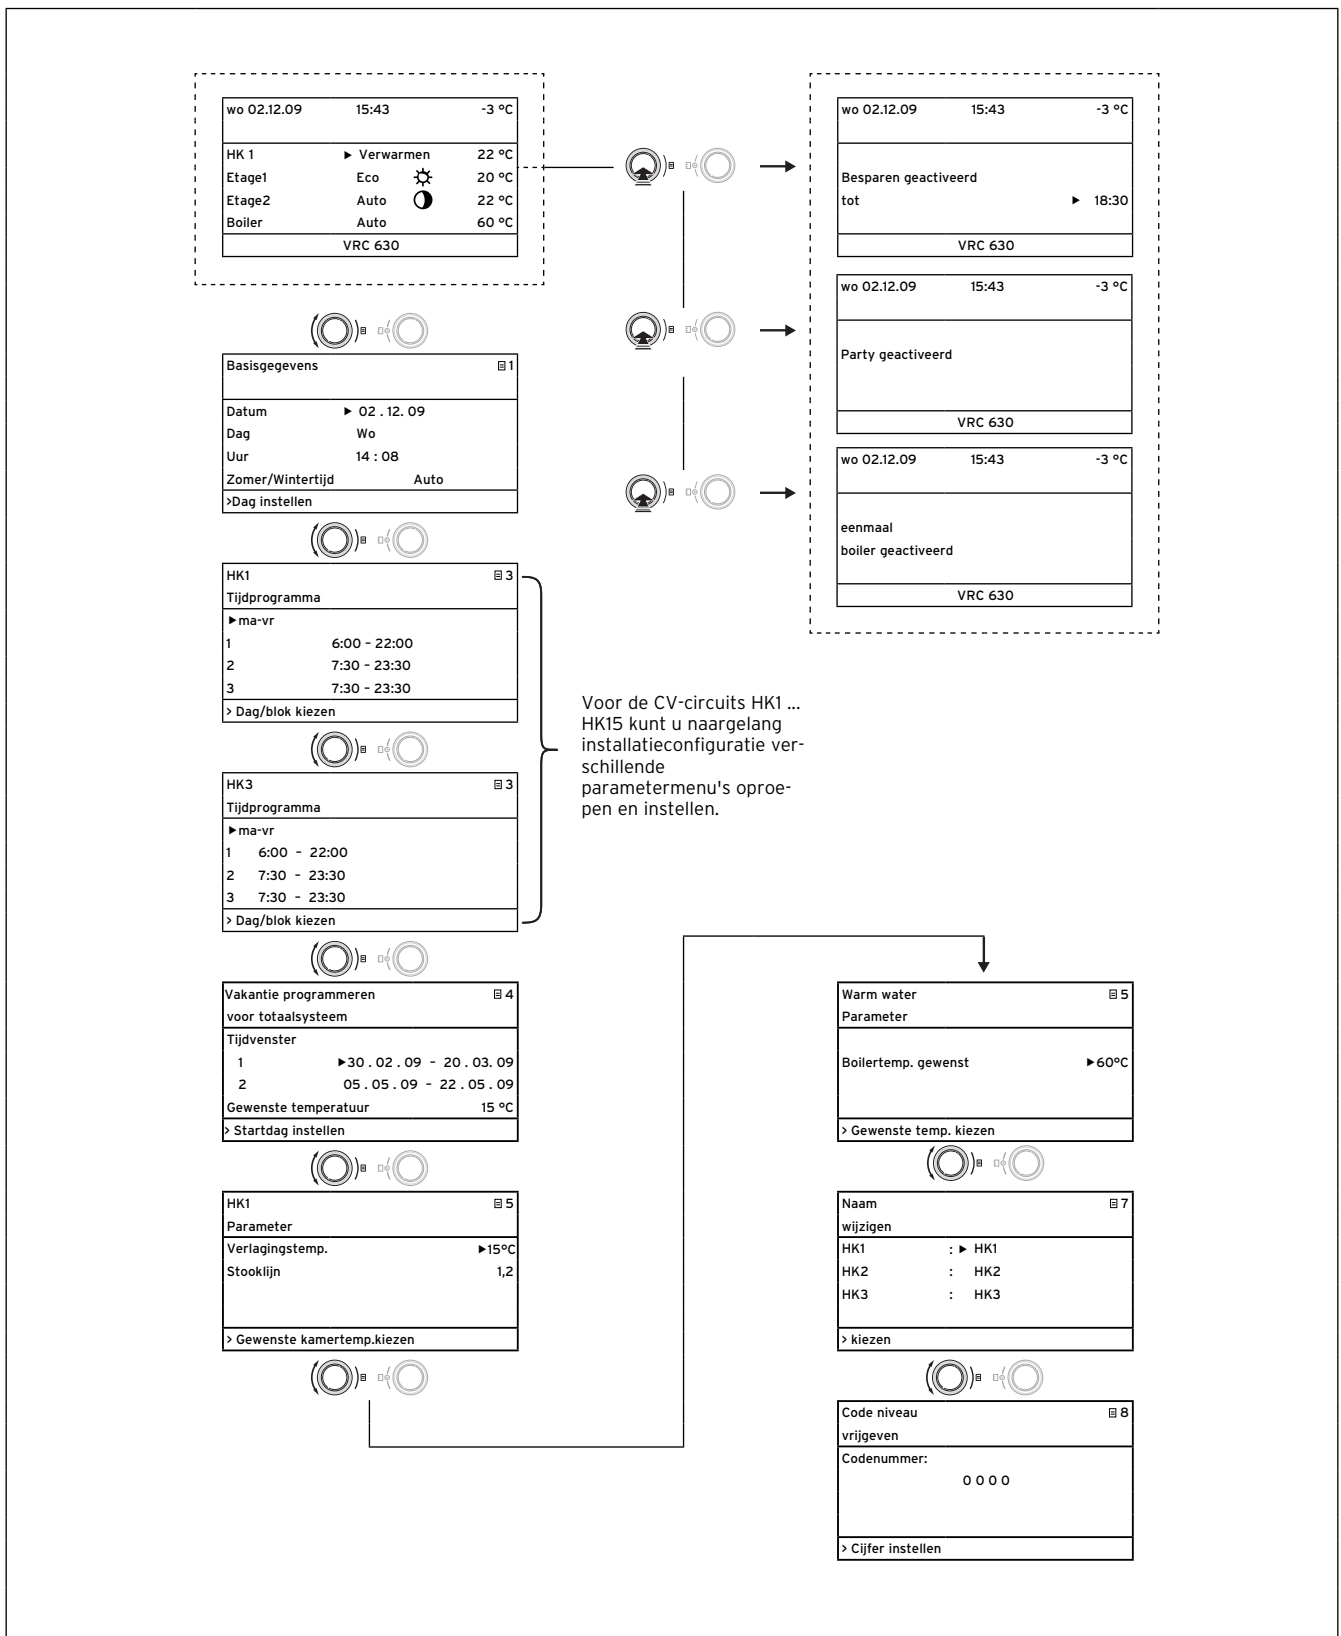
wo 02.12.09 15:43 -3 °C

HK 1 ▶ Verwarmen 22 °C
Etage1 Eco 20 °C
Etage2 Auto 22 °C
Boiler Auto 60 °C

VRC 630

wo 02.12.09 15:43 -3 °C

Besparen geactiveerd
tot ▶ 18:30

VRC 630

wo 02.12.09 15:43 -3 °C

Party geactiveerd

VRC 630

wo 02.12.09 15:43 -3 °C

eenmaal
boiler geactiveerd

VRC 630

Basisgegevens ⊟1

Datum ▶ 02 . 12. 09
Dag Wo
Uur 14 : 08
Zomer/Wintertijd Auto

>Dag instellen

HK1 ⊟3
Tijdprogramma
▶ma-vr
1 6:00 - 22:00
2 7:30 - 23:30
3 7:30 - 23:30
> Dag/blok kiezen

Voor de CV-circuits HK1 ... HK15 kunt u naargelang installatieconfiguratie verschillende parametermenu's oproepen en instellen.

HK3 ⊟3
Tijdprogramma
▶ma-vr
1 6:00 - 22:00
2 7:30 - 23:30
3 7:30 - 23:30
> Dag/blok kiezen

Vakantie programmeren ⊟4
voor totaalsysteem
Tijdvenster
1 ▶30 . 02 . 09 - 20 . 03. 09
2 05 . 05 . 09 - 22 . 05 . 09
Gewenste temperatuur 15 °C
> Startdag instellen

HK1 ⊟5
Parameter
Verlagingstemp. ▶15°C
Stooklijn 1,2

> Gewenste kamertemp.kiezen

Warm water ⊟5
Parameter

Boilertemp. gewenst ▶60°C

> Gewenste temp. kiezen

Naam ⊟7
wijzigen
HK1 : ▶ HK1
HK2 : HK2
HK3 : HK3

> kiezen

Code niveau ⊟8
vrijgeven
Codenummer:
0 0 0 0

> Cijfer instellen